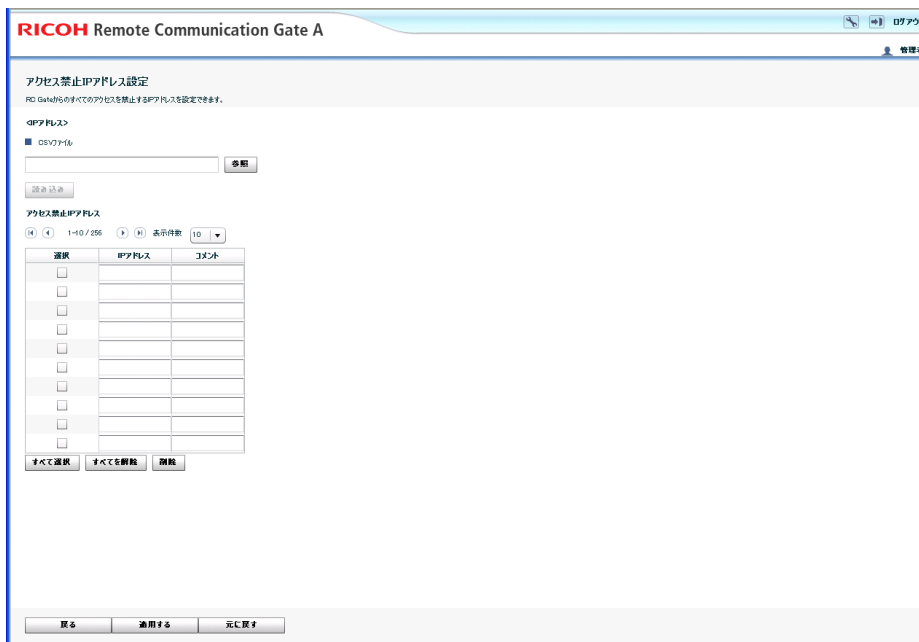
RICOH Remote Communication Gate A

ログアウ

管理者

アクセス禁止IPアドレス設定

RC Gateからのすべてのアクセスを禁止するIPアドレスを設定できます。

<IPアドレス>

CSVファイル

参照

読み込み

アクセス禁止IPアドレス

1-10 / 256 表示件数 10

| 選択 | IPアドレス | コメント |
|---|---|---|
| | | |
| | | |
| | | |
| | | |
| | | |
| | | |
| | | |
| | | |
| | | |
| | | |

すべて選択 すべてを解除 削除

戻る 適用する 元に戻す